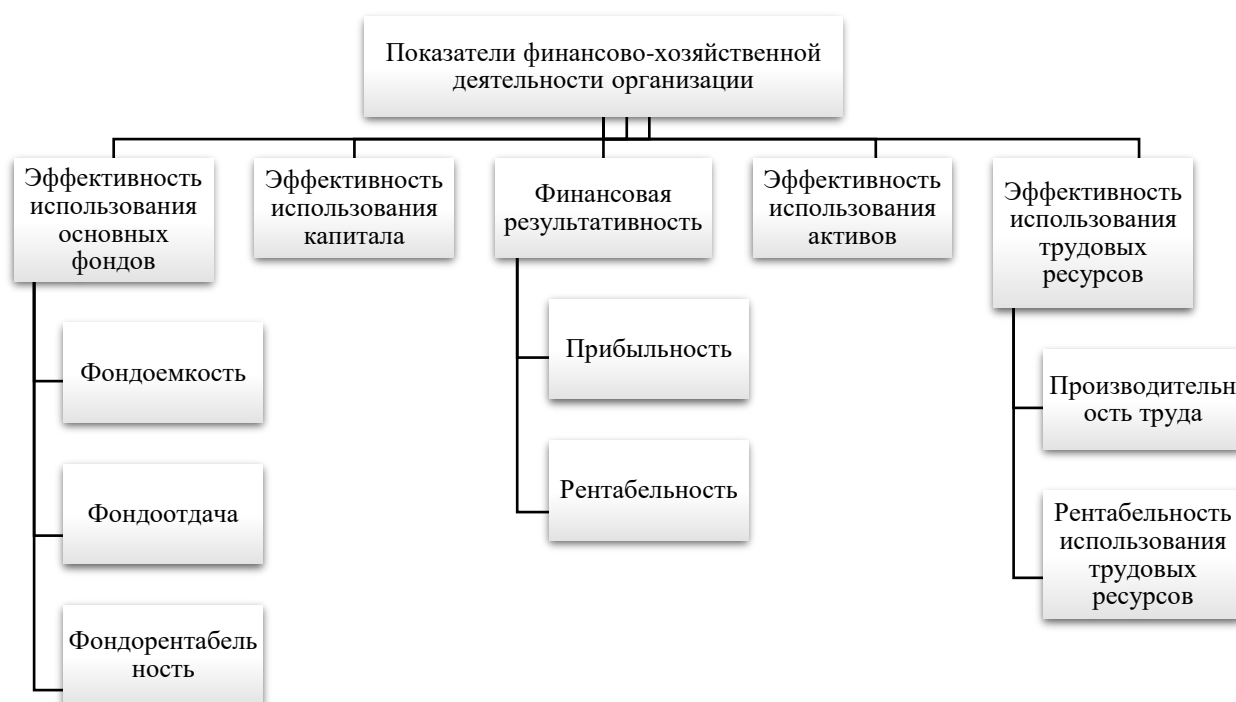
Показатели финансово-хозяйственной деятельности организации

Эффективность использования основных фондов

Фондоемкость

Фондоотдача

Фондорентабель ность

Эффективность использования капитала

Финансовая результативность

Прибыльность

Рентабельность

Эффективность использования активов

Эффективность использования трудовых ресурсов

Производительн ость труда

Рентабельность использования трудовых ресурсов